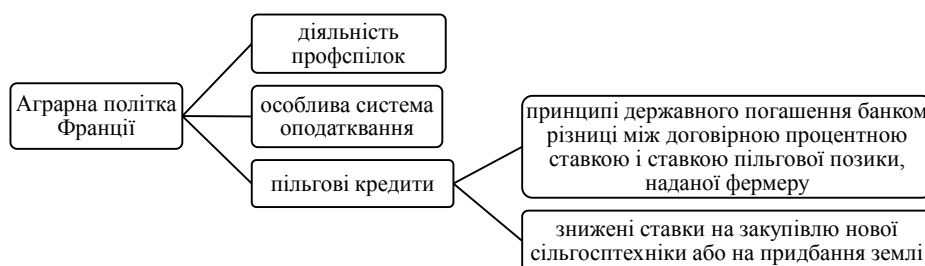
Аграрна політка Франції

діяльність профспілок

особлива система оподатквання

пільгові кредити

принципі державного погашення банком різниці між договірною процентною ставкою і ставкою пільгової позики, наданої фермеру

знижені ставки на закупівлю нової сільгосптехніки або на придбання землі